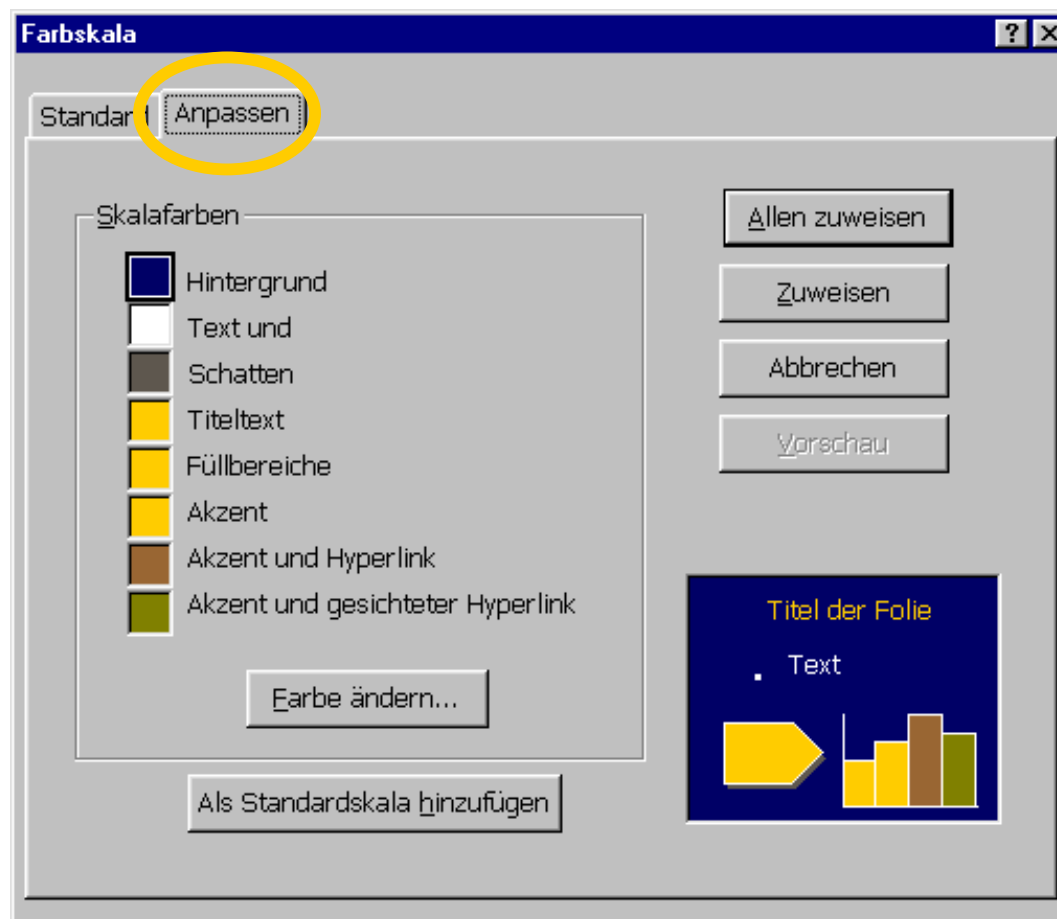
Farbskala

?

Standar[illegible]

Anpassen

Skalafarben

Hintergrund

Text und

Schatten

Titeltext

Füllbereiche

Akzent

Akzent und Hyperlink

Akzent und gesichteter Hyperlink

Farbe ändern...

Allen zuweisen

Zuweisen

Abbrechen

Vorschau

Titel der Folie

Text

Als Standardskala hinzufügen